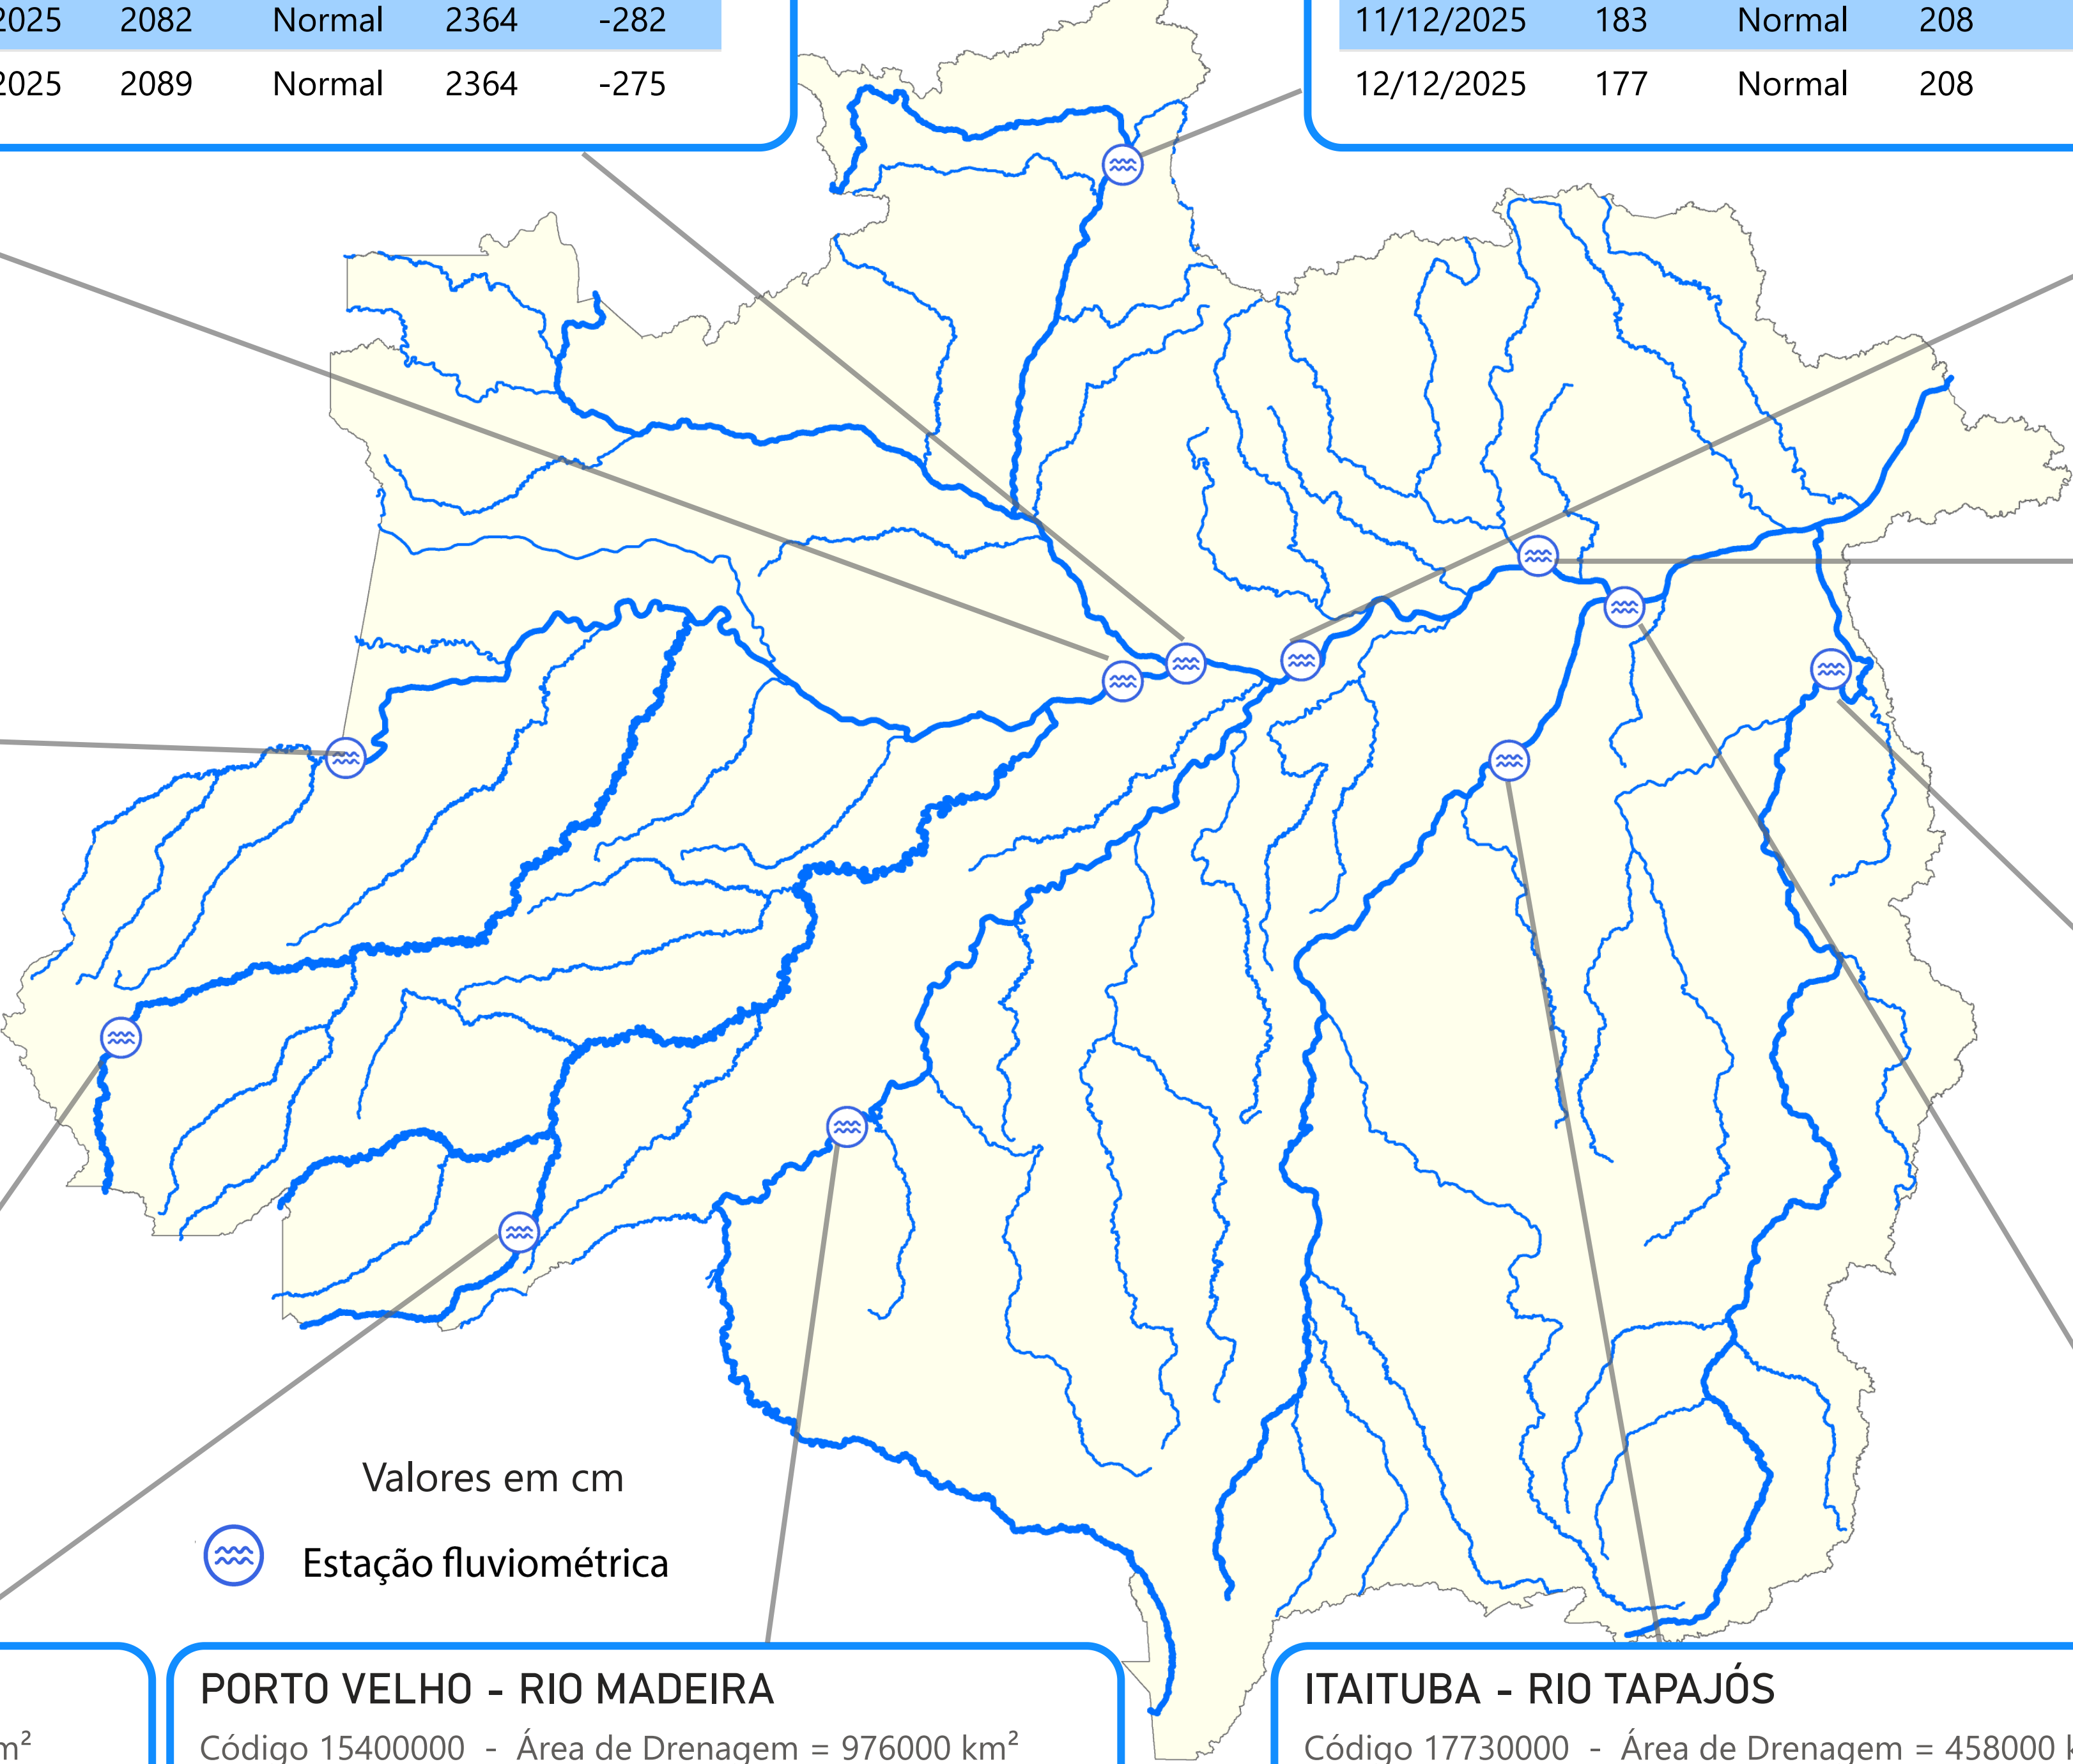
| 2025 | 2082 | Normal | 2364 | -282 |
|---|---|---|---|---|
| 2025 | 2089 | Normal | 2364 | -275 |

| 11/12/2025 | 183 | Normal | 208 |
|---|---|---|---|
| 12/12/2025 | 177 | Normal | 208 |

Valores em cm

Estação fluviométrica

$m^2$

PORTO VELHO - RIO MADEIRA

Código 15400000 - Área de Drenagem = 976000 $km^2$

ITAITUBA - RIO TAPAJÓS

Código 17730000 - Área de Drenagem = 458000 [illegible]